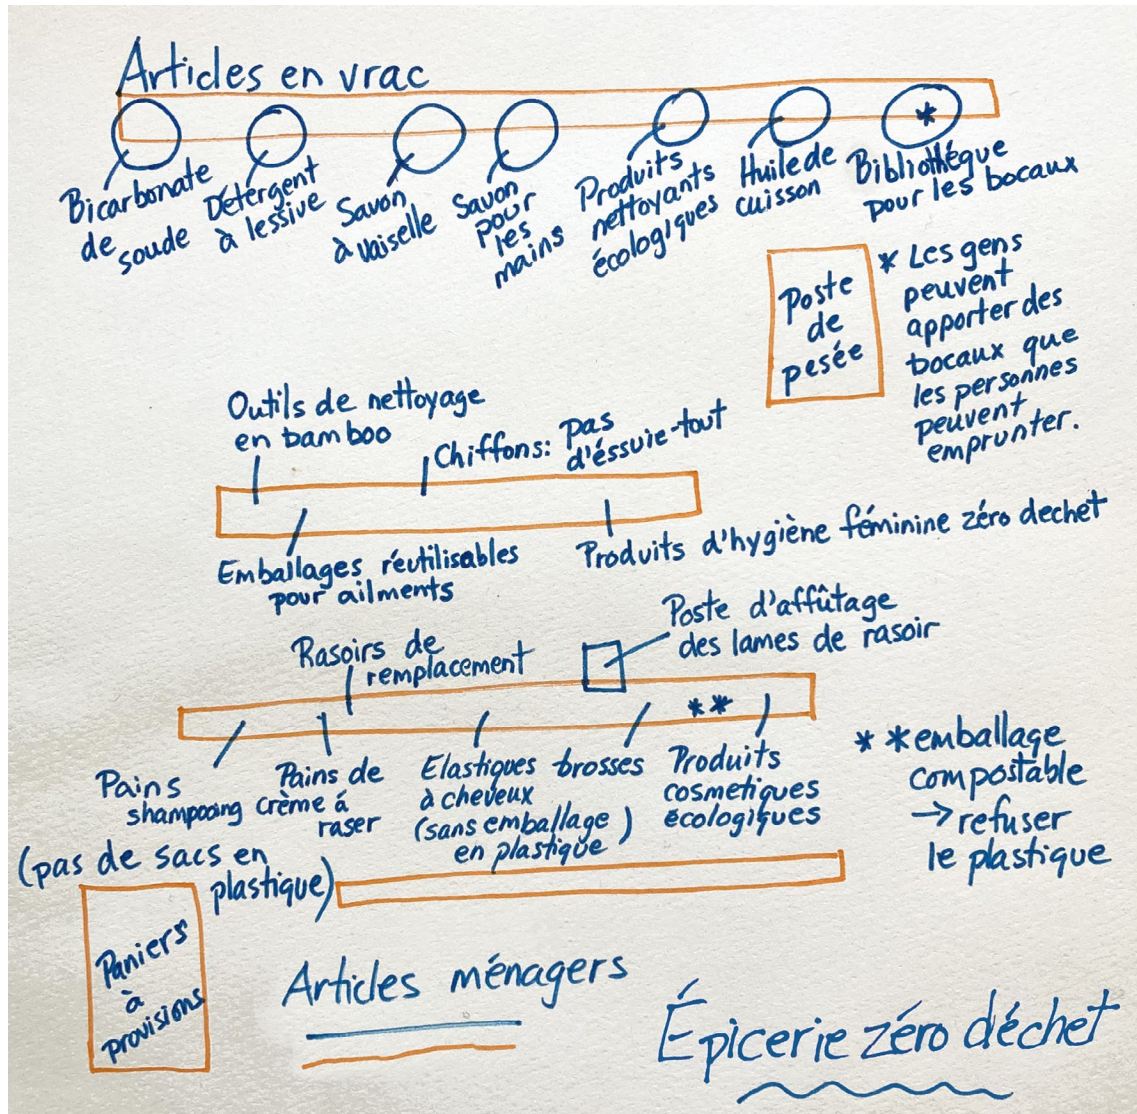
Articles en vrac

Bicarbonate de soude

Détergent à lessive

Savon à vaisselle

Savon pour les mains

Produits nettoyants écologiques

Huile de cuisson

Bibliothèque pour les bocaux

Poste de pesée

* Les gens peuvent apporter des bocaux que les personnes peuvent emprunter.

Outils de nettoyage en bamboo

Chiffons: pas d'éssuie-tout

Emballages réutilisables pour ailments

Produits d'hygiène féminine zéro dechet

Poste d'affûtage des lames de rasoir

Rasoirs de remplacement

**

Pains shampooing

Pains de crème à raser

Elastiques à cheveux (sans emballage en plastique)

brosses

Produits cosmetiques écologiques

**emballage compostable → refuser le plastique

(pas de sacs en plastique)

Paniers à provisions

Articles ménagers

Épicerie zéro déchet